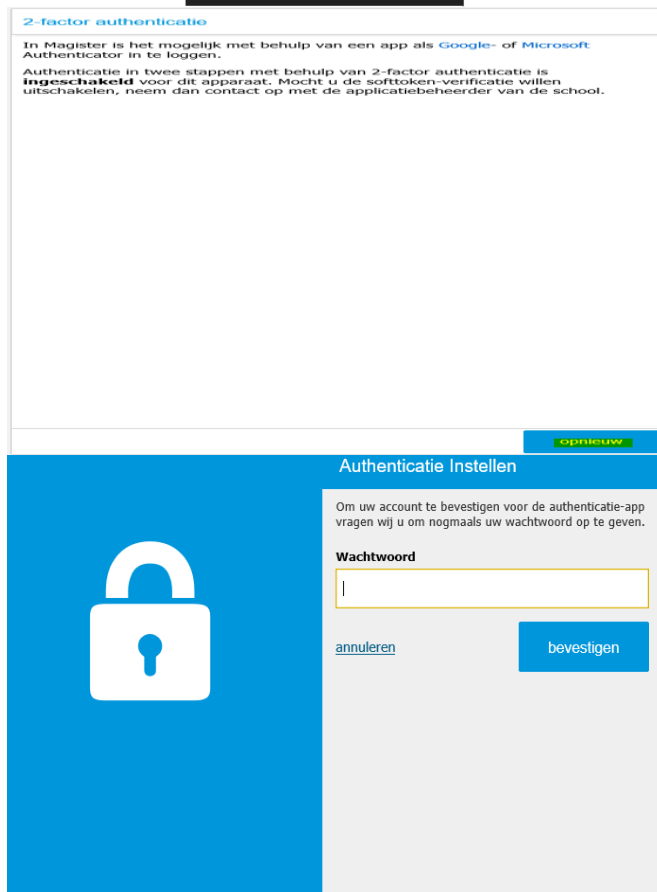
2-factor authenticatie

In Magister is het mogelijk met behulp van een app als Google- of Microsoft Authenticator in te loggen.

Authenticatie in twee stappen met behulp van 2-factor authenticatie is **ingeschakeld** voor dit apparaat. Mocht u de softtoken-verificatie willen uitschakelen, neem dan contact op met de applicatiebeheerder van de school.

opnieuw

Authenticatie Instellen

Om uw account te bevestigen voor de authenticatie-app vragen wij u om nogmaals uw wachtwoord op te geven.

Wachtwoord

annuleren

bevestigen